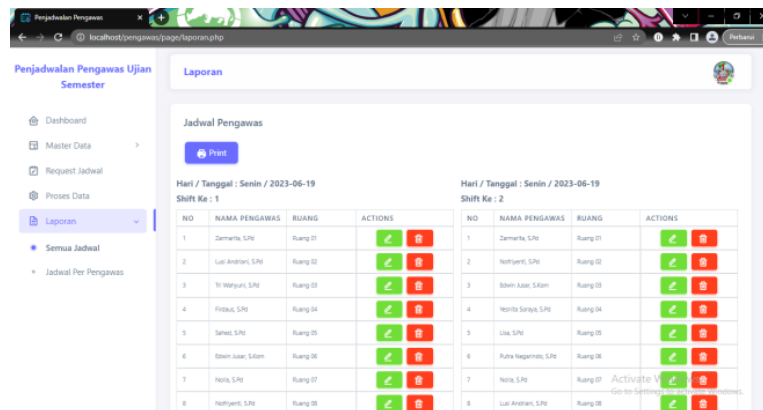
Penjadwalan Pengawas ×

localhost/pengawas/page/laporan.php

Perbarui

Penjadwalan Pengawas Ujian Semester

Laporan

Dashboard

Master Data

Request Jadwal

Proses Data

Laporan

Semua Jadwal

Jadwal Per Pengawas

Jadwal Pengawas

Print

Hari / Tanggal : Senin / 2023-06-19
Shift Ke : 1

| NO | NAMA PENGAWAS | RUANG | ACTIONS |
|---|---|---|---|
| 1 | Zarmarita, S.Pd | Ruang 01 | |
| 2 | Lusi Andriani, S.Pd | Ruang 02 | |
| 3 | Tri Wahyuni, S.Pd | Ruang 03 | |
| 4 | Firdaus, S.Pd | Ruang 04 | |
| 5 | Saleel, S.Pd | Ruang 05 | |
| 6 | Edwin Jusar, S.Kom | Ruang 06 | |
| 7 | Noila, S.Pd | Ruang 07 | |
| 8 | Nofriyenti, S.Pd | Ruang 08 | |

Hari / Tanggal : Senin / 2023-06-19
Shift Ke : 2

| NO | NAMA PENGAWAS | RUANG | ACTIONS |
|---|---|---|---|
| 1 | Zarmarita, S.Pd | Ruang 01 | |
| 2 | Nofriyenti, S.Pd | Ruang 02 | |
| 3 | Edwin Jusar, S.Kom | Ruang 03 | |
| 4 | Yesnita Soraya, S.Pd | Ruang 04 | |
| 5 | Lisa, S.Pd | Ruang 05 | |
| 6 | Putra Nagarindo, S.Pd | Ruang 06 | |
| 7 | Noila, S.Pd | Ruang 07 | |
| 8 | Lusi Andriani, S.Pd | Ruang 08 | |

Activate Windows
Go to Settings to activate Windows.